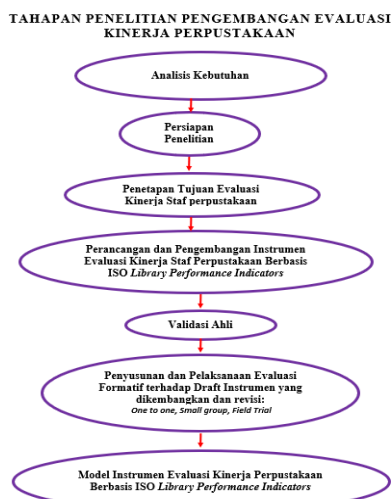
TAHAPAN PENELITIAN PENGEMBANGAN EVALUASI KINERJA PERPUSTAKAAN

Analisis Kebutuhan

Persiapan Penelitian

Penetapan Tujuan Evaluasi Kinerja Staf perpustakaan

Perancangan dan Pengembangan Instrumen Evaluasi Kinerja Staf Perpustakaan Berbasis ISO *Library Performance Indicators*

Validasi Ahli

Penyusunan dan Pelaksanaan Evaluasi Formatif terhadap Draft Instrumen yang dikembangkan dan revisi:
*One to one, Small group, Field Trial*

Model Instrumen Evaluasi Kinerja Perpustakaan Berbasis ISO *Library Performance Indicators*